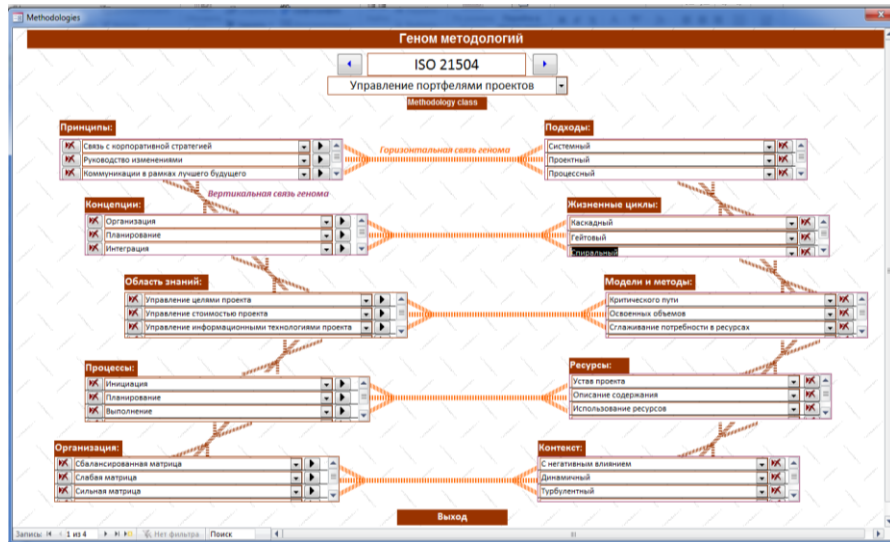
Methodologies

Геном методологий

ISO 21504

Управление портфелями проектов

Methodology class

Принципы:

Связь с корпоративной стратегией

Руководство изменениями

Коммуникации в рамках лучшего будущего

Горизонтальная связь генома

Подходы:

Системный

Проектный

Процессный

Вертикальная связь генома

Концепции:

Организация

Планирование

Интеграция

Жизненные циклы:

Каскадный

Гейтовый

Спиральный

Область знаний:

Управление целями проекта

Управление стоимостью проекта

Управление информационными технологиями проекта

Модели и методы:

Критического пути

Освоенных объемов

Сглаживание потребности в ресурсах

Процессы:

Инициация

Планирование

Выполнение

Ресурсы:

Устав проекта

Описание содержания

Использование ресурсов

Организация:

Сбалансированная матрица

Слабая матрица

Сильная матрица

Контекст:

С негативным влиянием

Динамичный

Турбулентный

Выход

Запись: 1 из 4 Нет фильтра Поиск